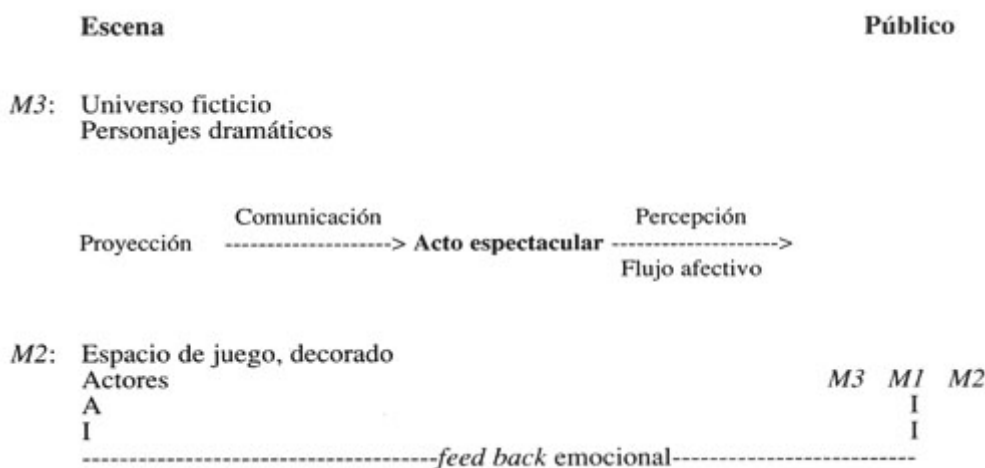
Escena

Público

*M3*: Universo ficticio
Personajes dramáticos

Comunicación

Percepción

Proyección -------------------> **Acto espectacular** ------------------->

Flujo afectivo

*M2*: Espacio de juego, decorado
Actores
A
I

*M3* *M1* *M2*
I
I

----------------------------------*feed back* emocional---------------------------